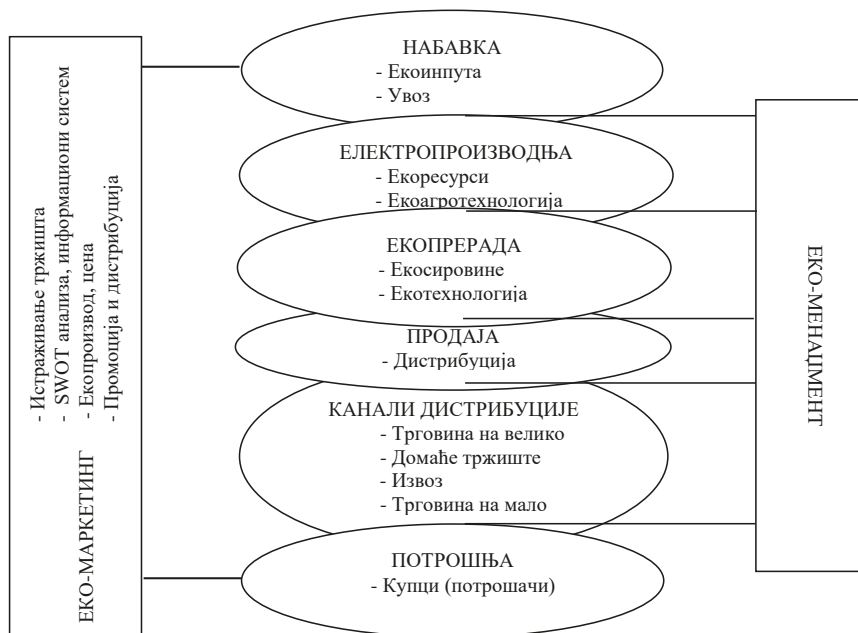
- Истраживање тржишта
- SWOT анализа, информациони систем
- Екопроизвод, цена
- Промоција и дистрибуција

ЕКО-МАРКЕТИНГ

НАБАВКА
- Екоинпута
- Увоз

ЕЛЕКТРОПРОИЗВОДЊА
- Екоресурси
- Екоагротехнологија

ЕКОПРЕРАДА
- Екосировине
- Екотехнологија

ПРОДАЈА
- Дистрибуција

КАНАЛИ ДИСТРИБУЦИЈЕ
- Трговина на велико
- Домаће тржиште
- Извоз
- Трговина на мало

ПОТРОШЊА
- Купци (потрошачи)

ЕКО-МЕНАЏМЕНТ